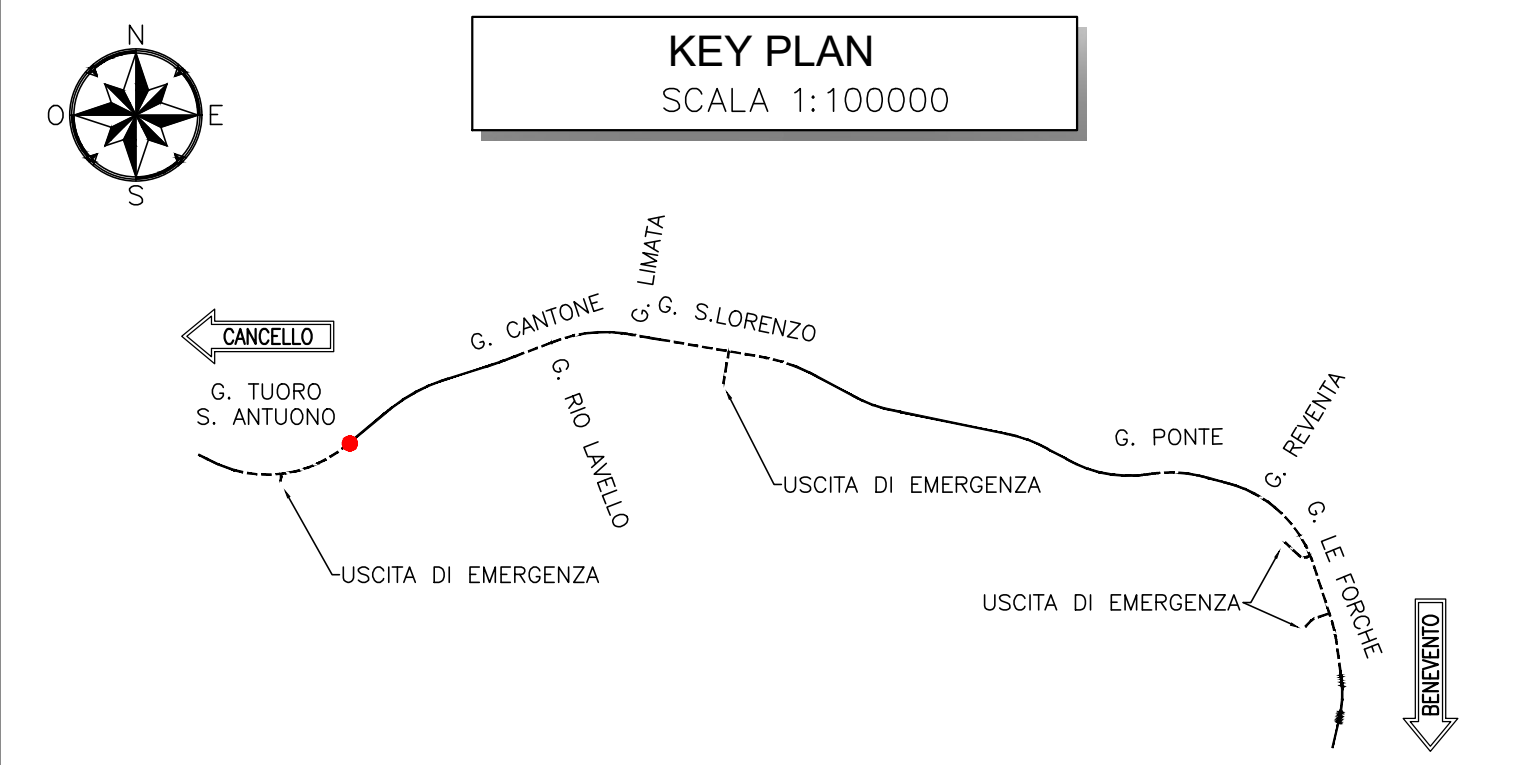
N
O
E
S

KEY PLAN
SCALA 1:100000

CANCELLO

G. TUORO S. ANTUONO

G. CANTONE

G. LIMATA

G. G. S.LORENZO

G. RIO LAVELLO

USCITA DI EMERGENZA

USCITA DI EMERGENZA

G. PONTE

G. REVENTA

G. LE FORCHE

USCITA DI EMERGENZA

BENEVENTO